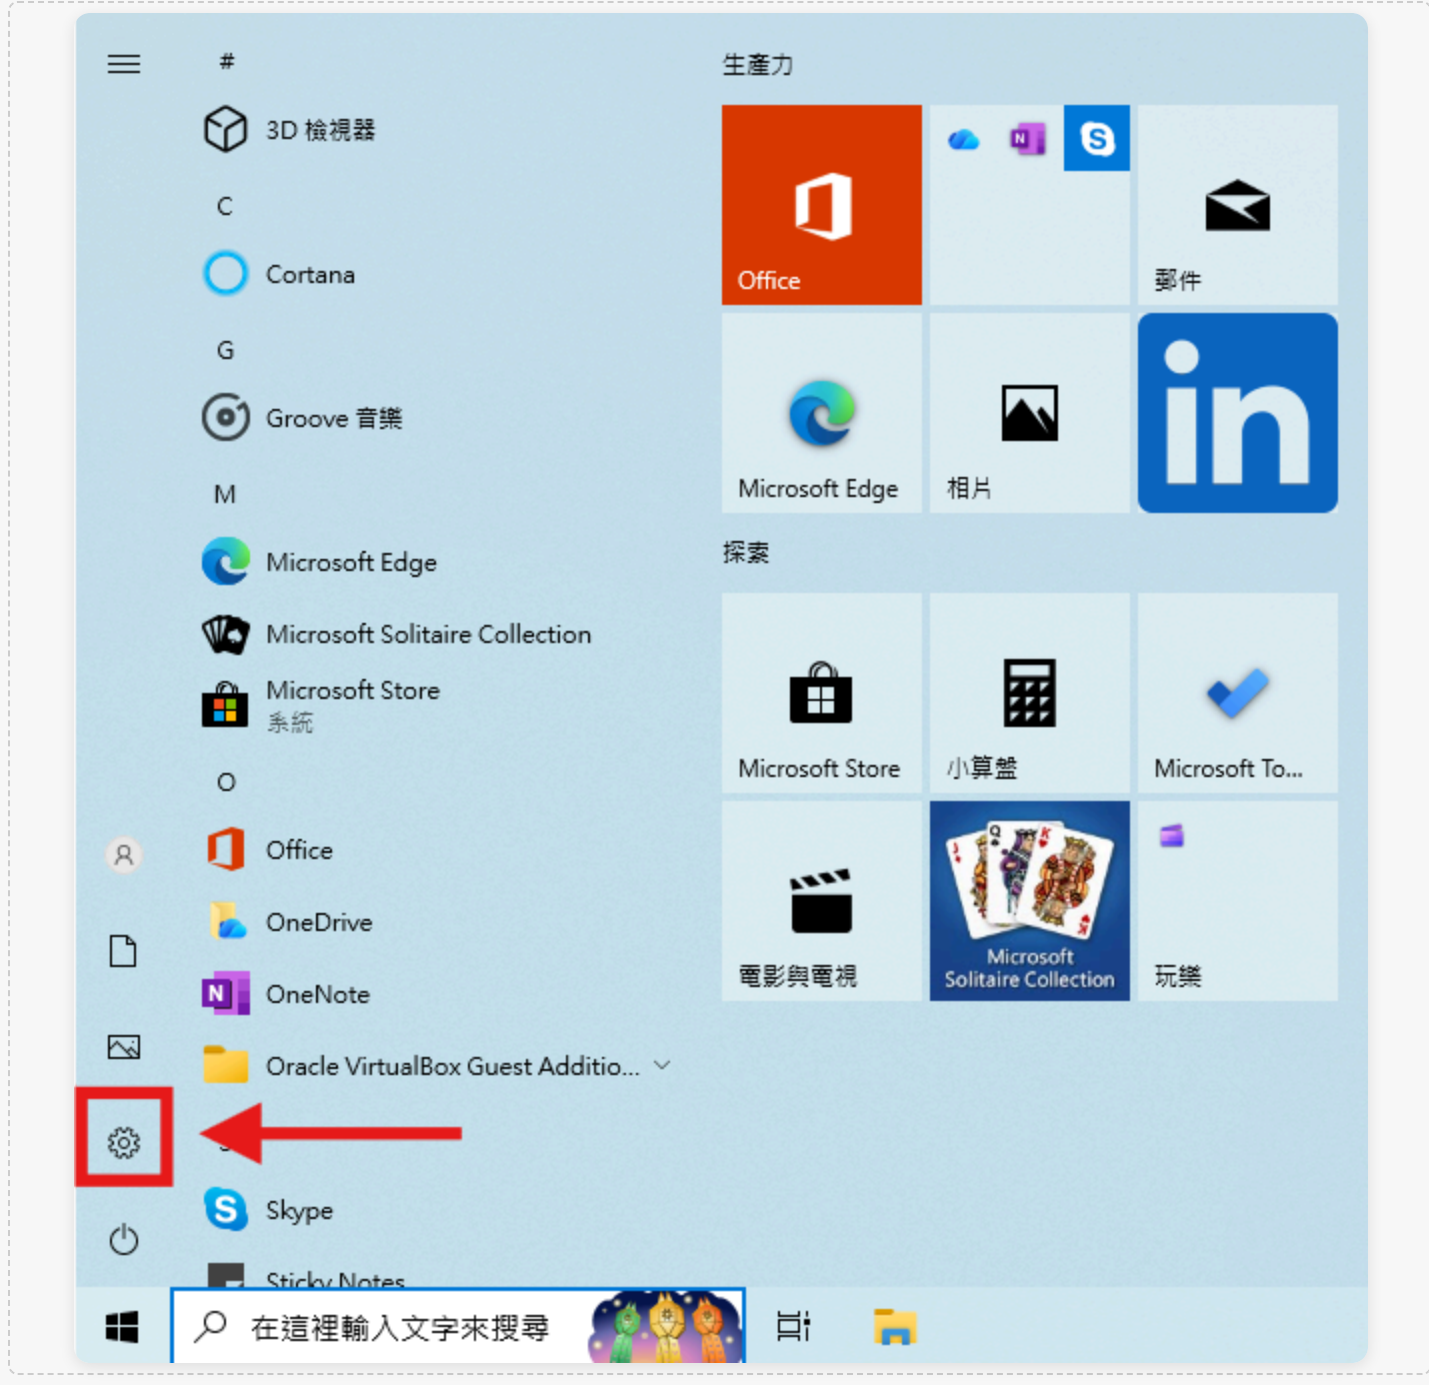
#

3D 檢視器

C

Cortana

G

Groove 音樂

M

Microsoft Edge

Microsoft Solitaire Collection

Microsoft Store
系統

O

Office

OneDrive

OneNote

Oracle VirtualBox Guest Additio...

Skype

Sticky Notes

生產力

Office

郵件

Microsoft Edge

相片

探索

Microsoft Store

小算盤

Microsoft To...

電影與電視

Microsoft Solitaire Collection

玩樂

在這裡輸入文字來搜尋